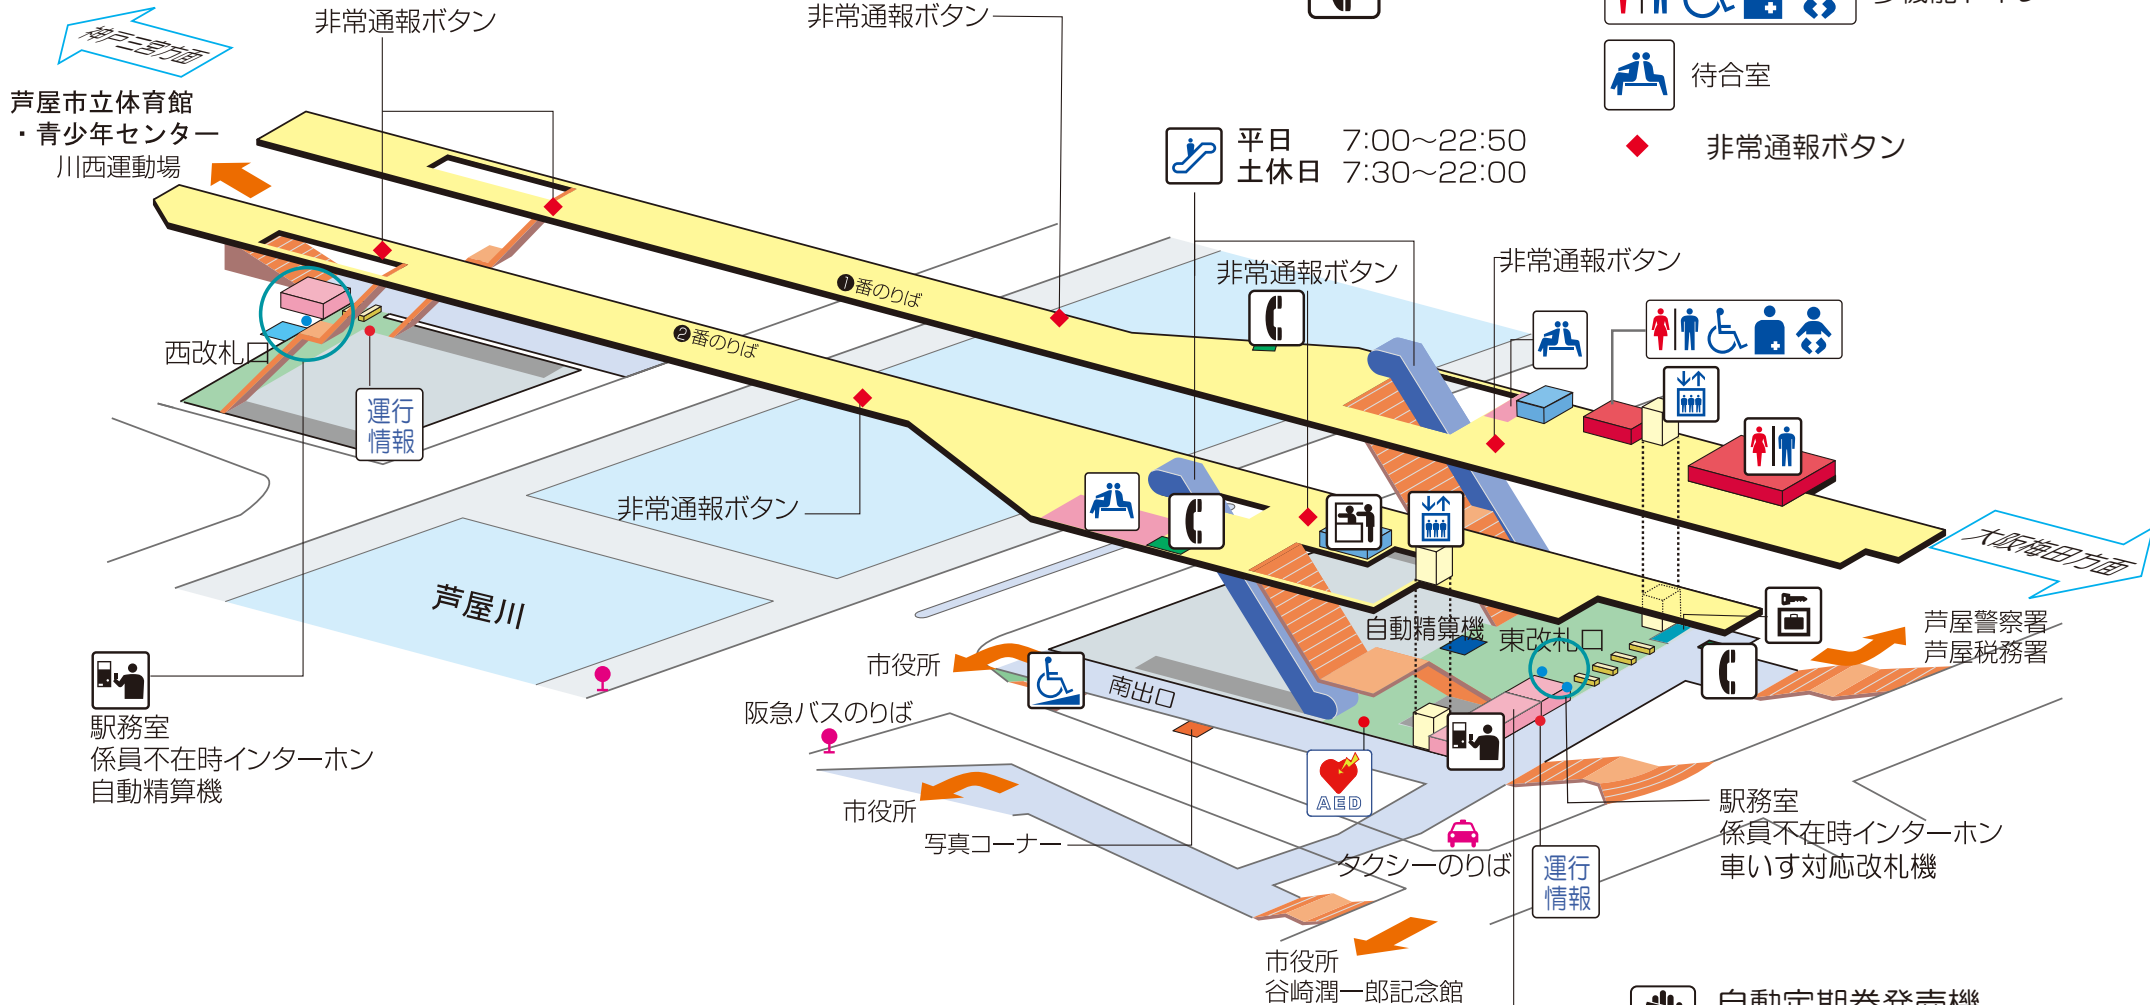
神戸三宮方面

芦屋市立体育館
・青少年センター
川西運動場

非常通報ボタン

非常通報ボタン

待合室

平日 7:00～22:50
土休日 7:30～22:00

非常通報ボタン

非常通報ボタン

非常通報ボタン

❶番のりば

❷番のりば

西改札口

運行
情報

非常通報ボタン

芦屋川

大阪梅田方面

自動精算機

東改札口

芦屋警察署
芦屋税務署

市役所

南出口

阪急バスのりば

駅務室
係員不在時インターホン
自動精算機

AED

市役所

写真コーナー

タクシーのりば

運行
情報

駅務室
係員不在時インターホン
車いす対応改札機

市役所
谷崎潤一郎記念館

自動定期券発売機